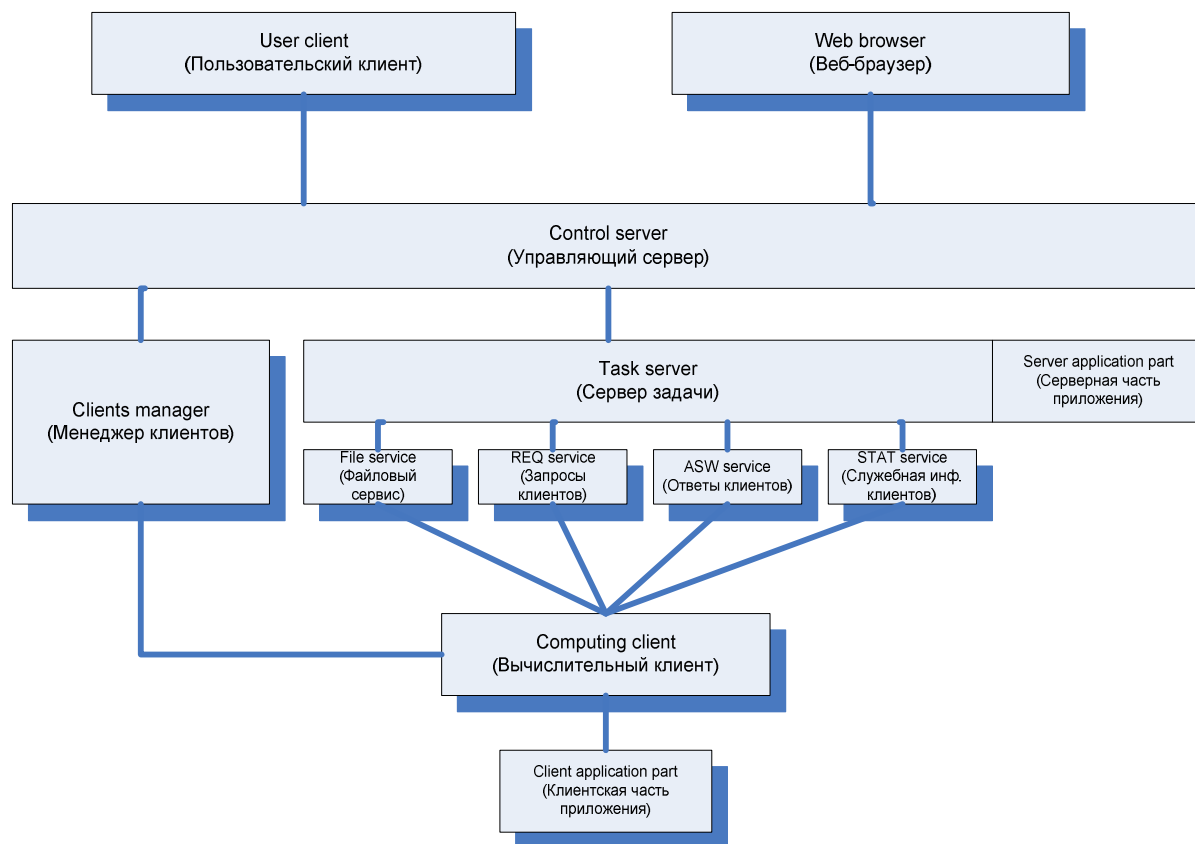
User client
(Пользовательский клиент)

Web browser
(Веб-браузер)

Control server
(Управляющий сервер)

Clients manager
(Менеджер клиентов)

Task server
(Сервер задачи)

Server application part
(Серверная часть приложения)

File service
(Файловый сервис)

REQ service
(Запросы клиентов)

ASW service
(Ответы клиентов)

STAT service
(Служебная инф. клиентов)

Computing client
(Вычислительный клиент)

Client application part
(Клиентская часть приложения)